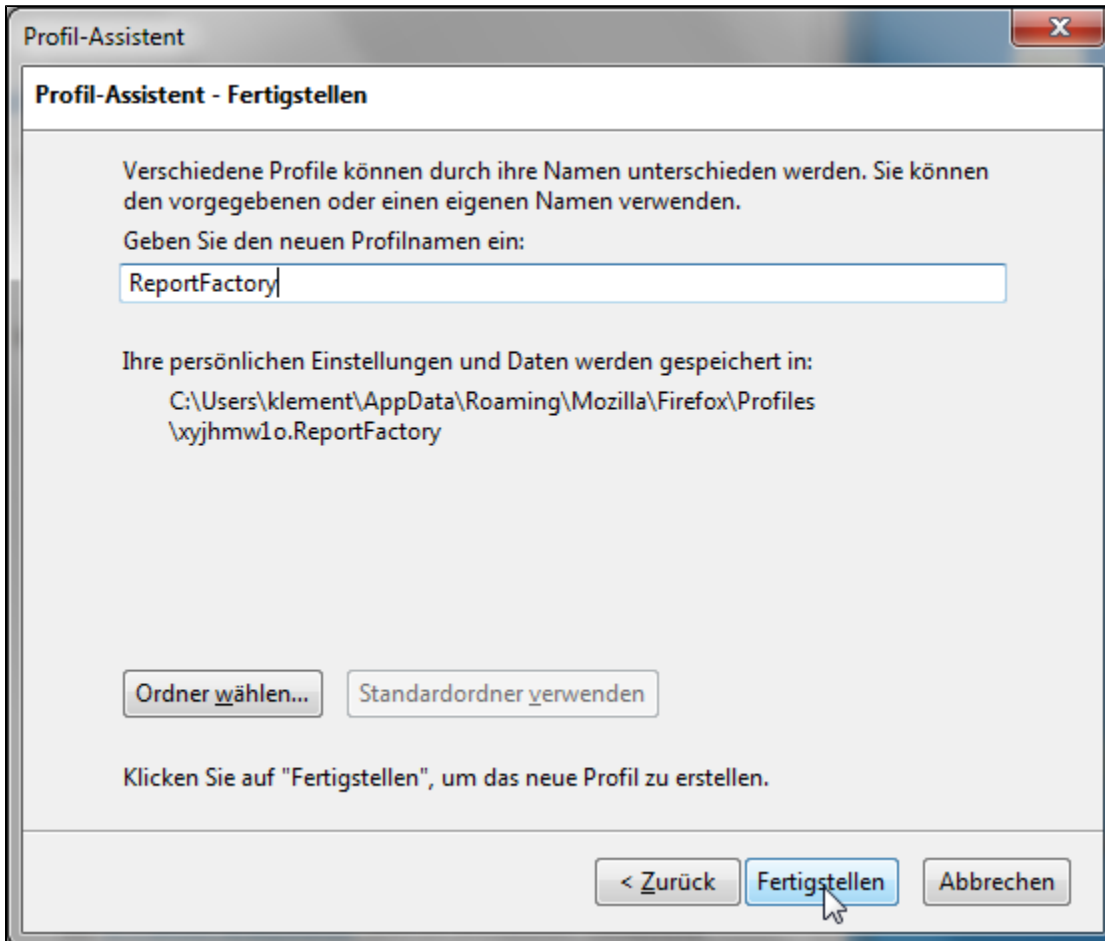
Profil-Assistent

Profil-Assistent - Fertigstellen

Verschiedene Profile können durch ihre Namen unterschieden werden. Sie können den vorgegebenen oder einen eigenen Namen verwenden.

Geben Sie den neuen Profilnamen ein:

ReportFactory

Ihre persönlichen Einstellungen und Daten werden gespeichert in:

C:\Users\klement\AppData\Roaming\Mozilla\Firefox\Profiles \xyjhmw1o.ReportFactory

Ordner wählen...

Standardordner verwenden

Klicken Sie auf "Fertigstellen", um das neue Profil zu erstellen.

< Zurück

Fertigstellen

Abbrechen